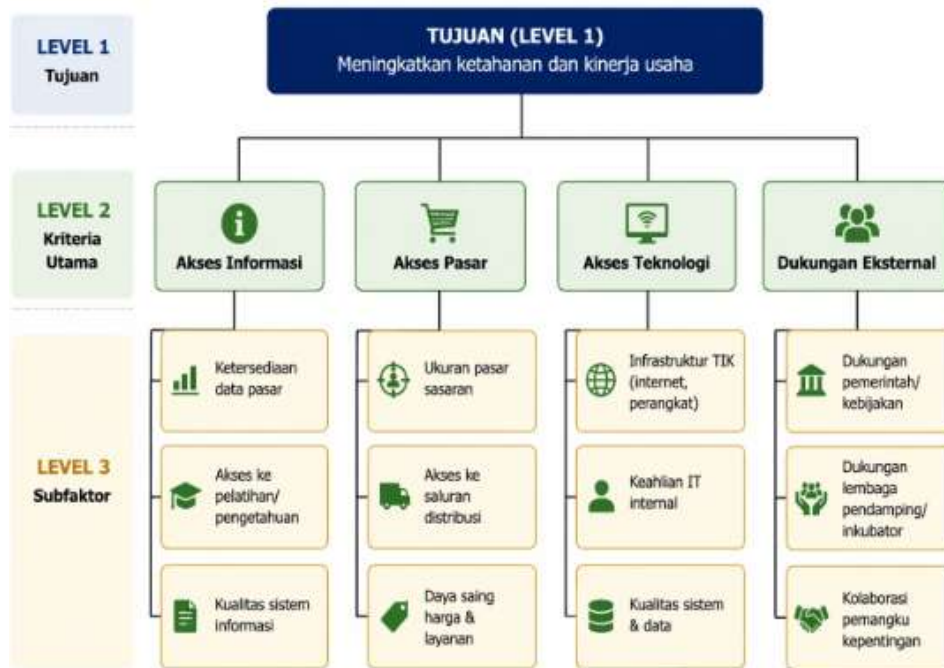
LEVEL 1
Tujuan

TUJUAN (LEVEL 1)
Meningkatkan ketahanan dan kinerja usaha

LEVEL 2
Kriteria Utama

Akses Informasi

Akses Pasar

Akses Teknologi

Dukungan Eksternal

LEVEL 3
Subfaktor

Ketersediaan data pasar

Akses ke pelatihan/ pengetahuan

Kualitas sistem informasi

Ukuran pasar sasaran

Akses ke saluran distribusi

Daya saing harga & layanan

Infrastruktur TIK (internet, perangkat)

Keahlian IT internal

Kualitas sistem & data

Dukungan pemerintah/ kebijakan

Dukungan lembaga pendamping/ inkubator

Kolaborasi pemangku kepentingan